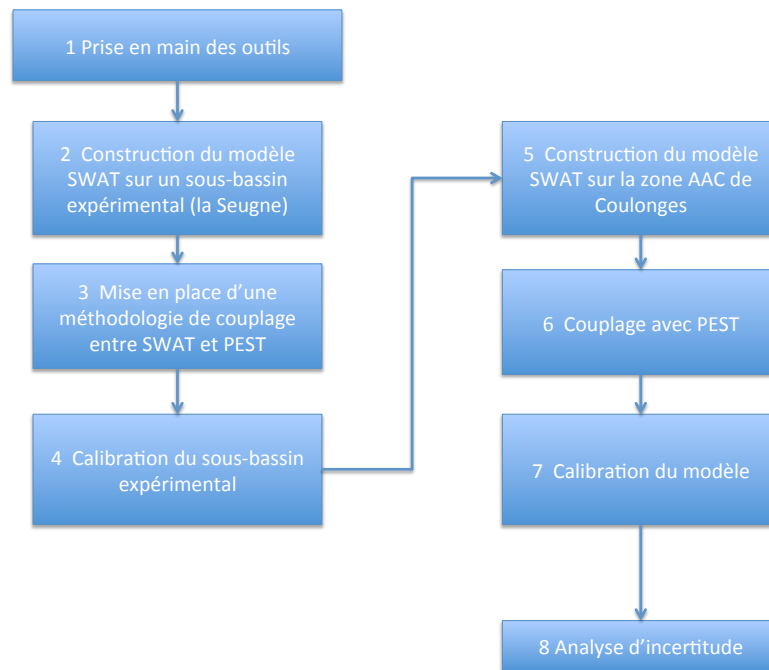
1 Prise en main des outils

2 Construction du modèle SWAT sur un sous-bassin expérimental (la Seugne)

3 Mise en place d'une méthodologie de couplage entre SWAT et PEST

4 Calibration du sous-bassin expérimental

5 Construction du modèle SWAT sur la zone AAC de Coulonges

6 Couplage avec PEST

7 Calibration du modèle

8 Analyse d'incertitude